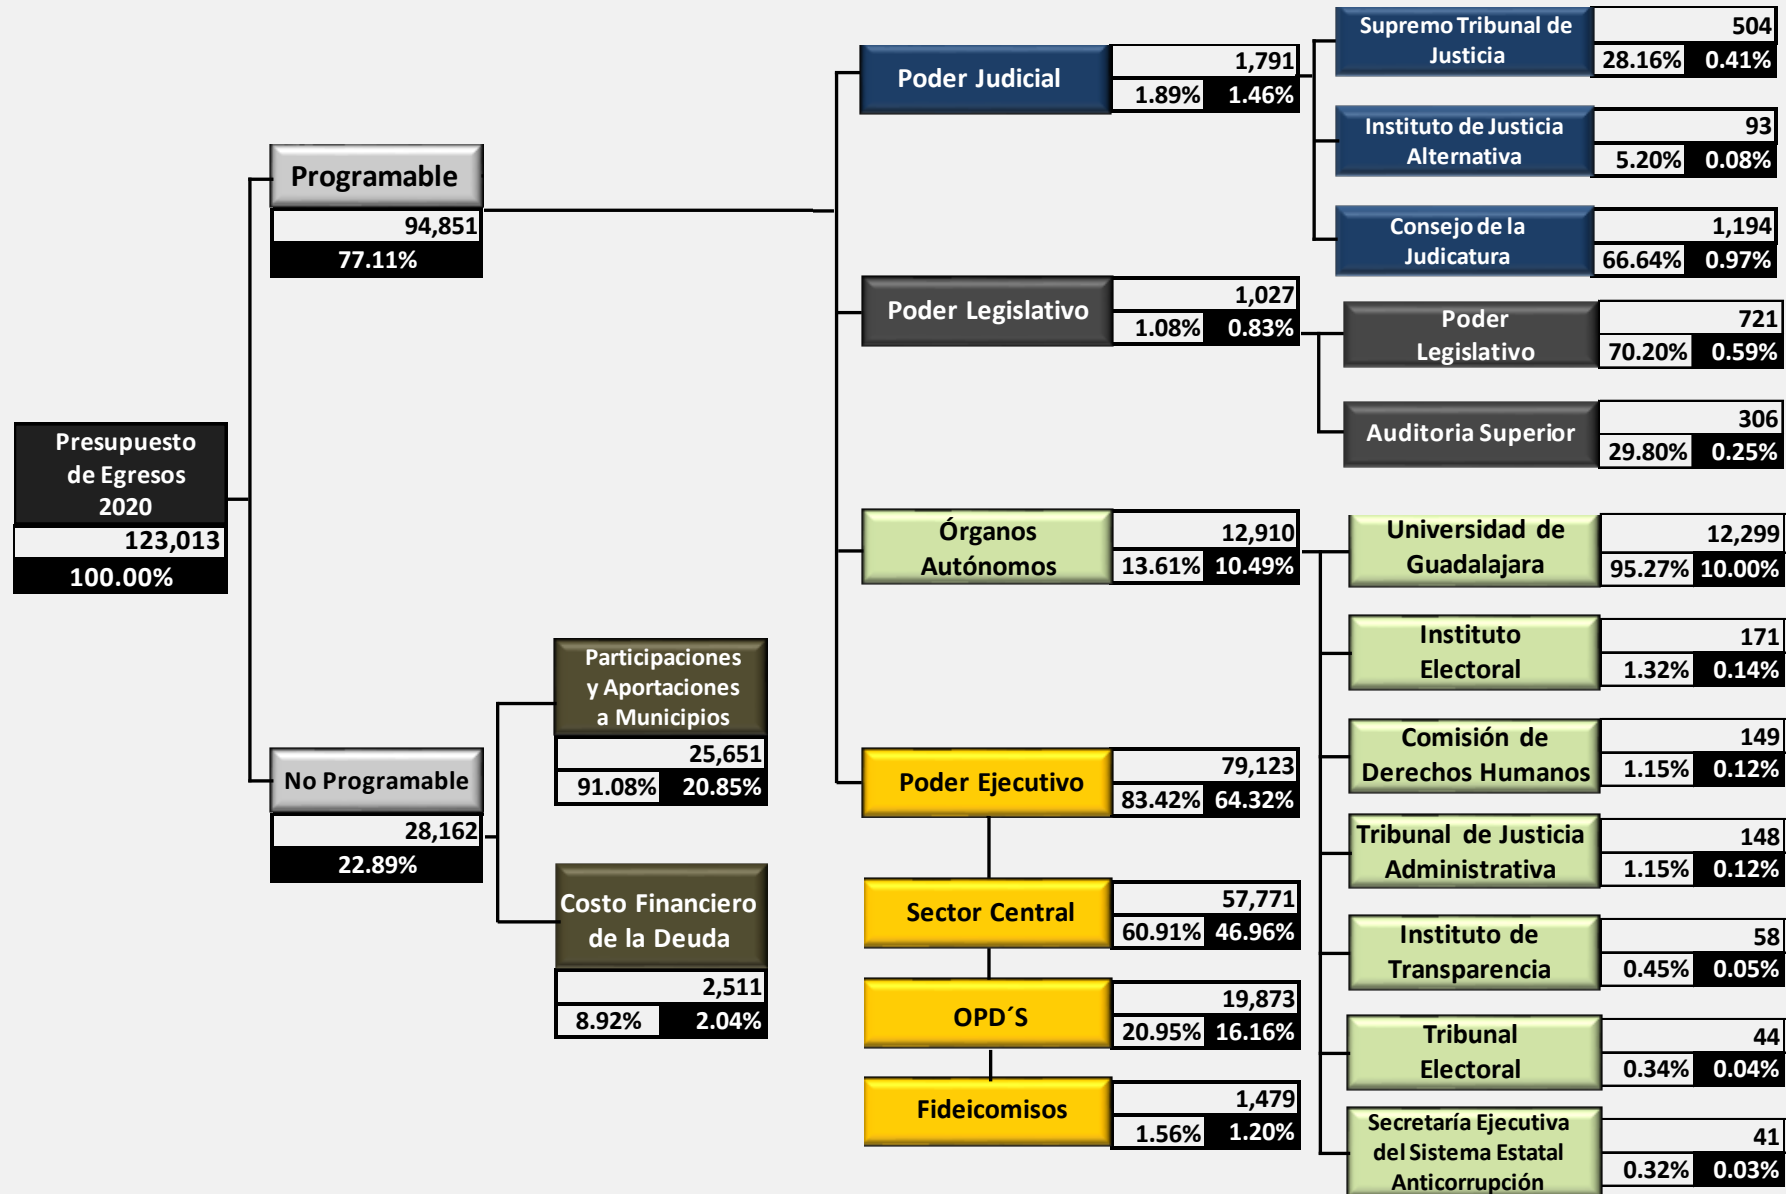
Presupuesto de Egresos 2020
123,013
100.00%

Programable
94,851
77.11%

No Programable
28,162
22.89%

Participaciones y Aportaciones a Municipios
25,651
91.08% 20.85%

Costo Financiero de la Deuda
2,511
8.92% 2.04%

Poder Judicial
1,791
1.89% 1.46%

Supremo Tribunal de Justicia
504
28.16% 0.41%

Instituto de Justicia Alternativa
93
5.20% 0.08%

Consejo de la Judicatura
1,194
66.64% 0.97%

Poder Legislativo
1,027
1.08% 0.83%

Poder Legislativo
721
70.20% 0.59%

Auditoria Superior
306
29.80% 0.25%

Órganos Autónomos
12,910
13.61% 10.49%

Universidad de Guadalajara
12,299
95.27% 10.00%

Instituto Electoral
171
1.32% 0.14%

Comisión de Derechos Humanos
149
1.15% 0.12%

Tribunal de Justicia Administrativa
148
1.15% 0.12%

Instituto de Transparencia
58
0.45% 0.05%

Tribunal Electoral
44
0.34% 0.04%

Secretaría Ejecutiva del Sistema Estatal Anticorrupción
41
0.32% 0.03%

Poder Ejecutivo
79,123
83.42% 64.32%

Sector Central
57,771
60.91% 46.96%

OPD´S
19,873
20.95% 16.16%

Fideicomisos
1,479
1.56% 1.20%